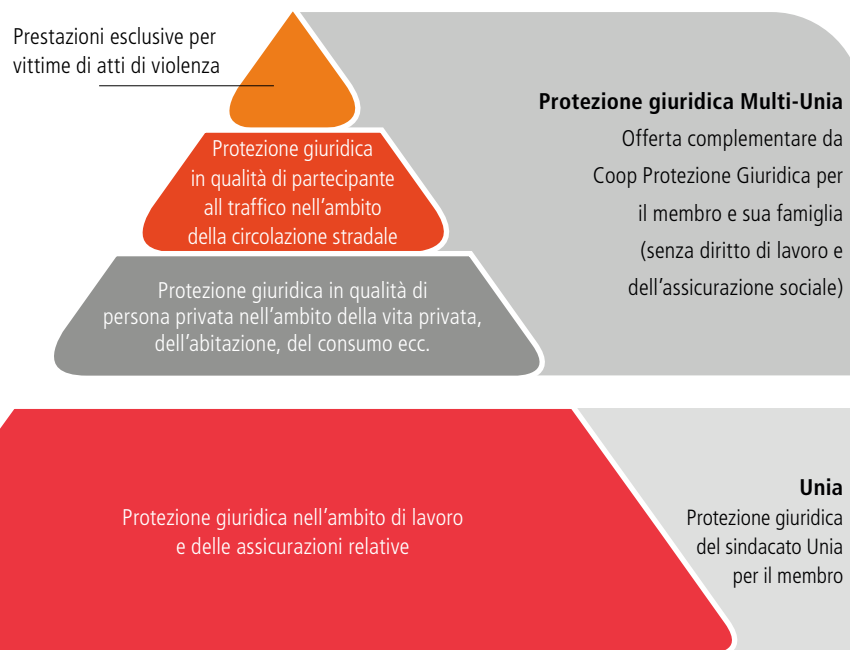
Prestazioni esclusive per vittime di atti di violenza

Protezione giuridica in qualità di partecipante all traffico nell'ambito della circolazione stradale

Protezione giuridica in qualità di persona privata nell'ambito della vita privata, dell'abitazione, del consumo ecc.

**Protezione giuridica Multi-Unia**
Offerta complementare da Coop Protezione Giuridica per il membro e sua famiglia (senza diritto di lavoro e dell'assicurazione sociale)

Protezione giuridica nell'ambito di lavoro e delle assicurazioni relative

**Unia**
Protezione giuridica del sindacato Unia per il membro